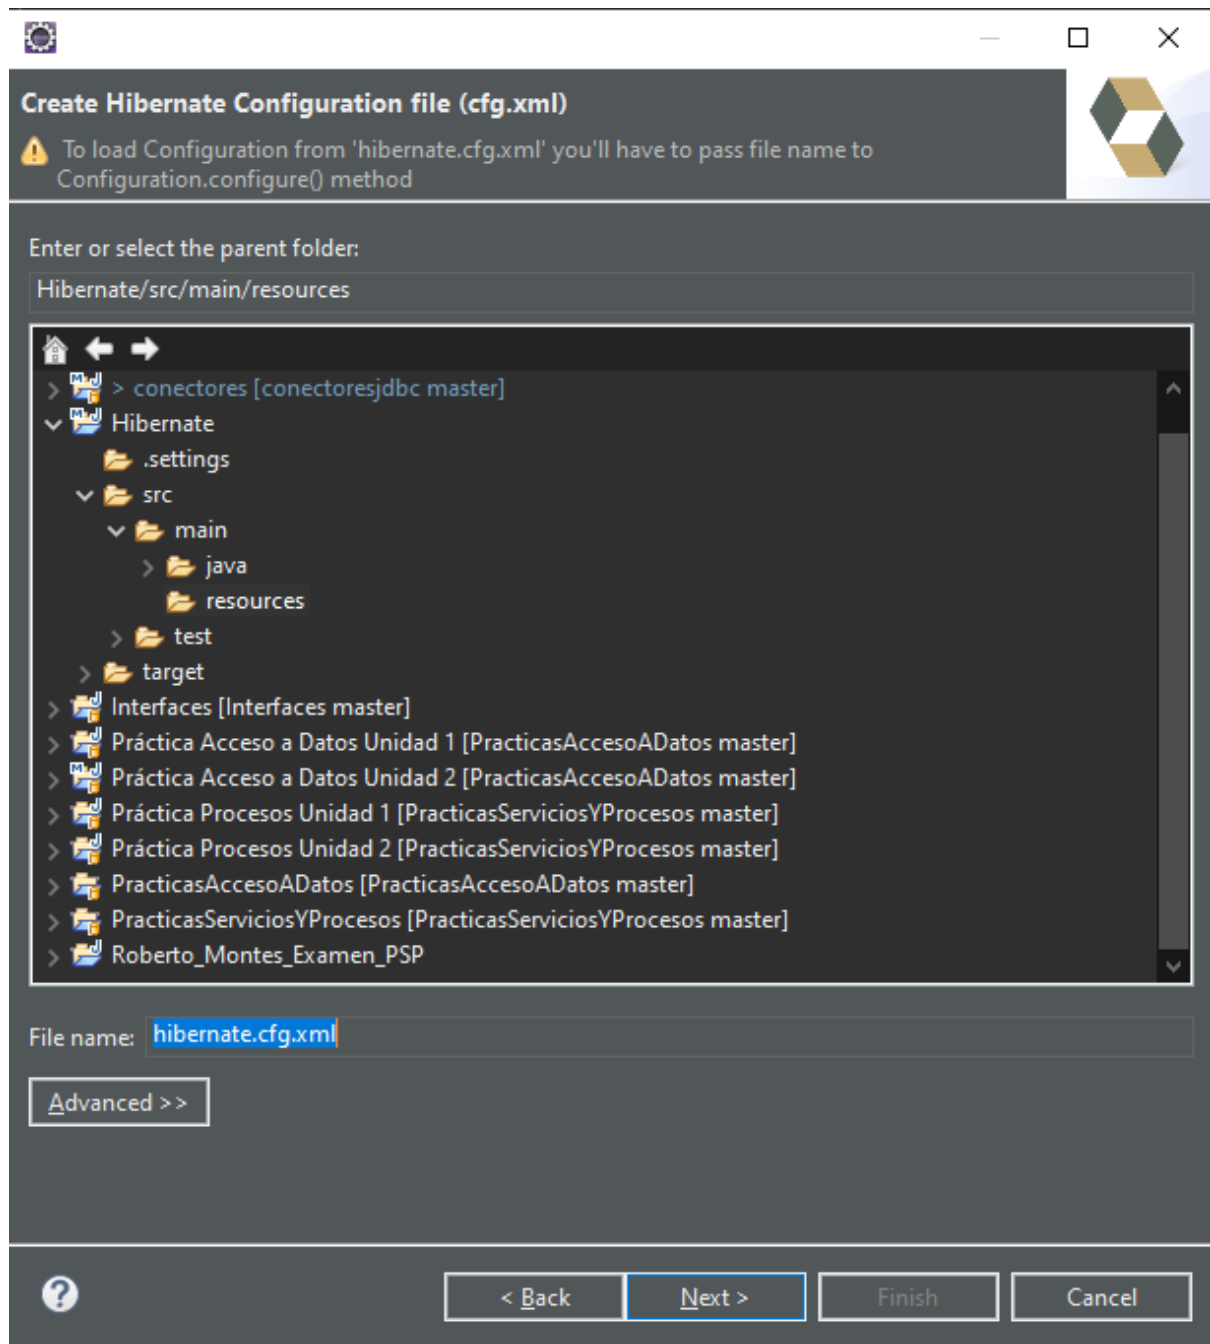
Create Hibernate Configuration file (cfg.xml)

To load Configuration from 'hibernate.cfg.xml' you'll have to pass file name to Configuration.configure() method

Enter or select the parent folder:

Hibernate/src/main/resources

> conectores [conectoresjdbc master]
Hibernate
.settings
src
main
java
resources
test
target
Interfaces [Interfaces master]
Práctica Acceso a Datos Unidad 1 [PracticasAccesoADatos master]
Práctica Acceso a Datos Unidad 2 [PracticasAccesoADatos master]
Práctica Procesos Unidad 1 [PracticasServiciosYProcesos master]
Práctica Procesos Unidad 2 [PracticasServiciosYProcesos master]
PracticasAccesoADatos [PracticasAccesoADatos master]
PracticasServiciosYProcesos [PracticasServiciosYProcesos master]
Roberto_Montes_Examen_PSP

File name: hibernate.cfg.xml

Advanced >>

< Back
Next >
Finish
Cancel